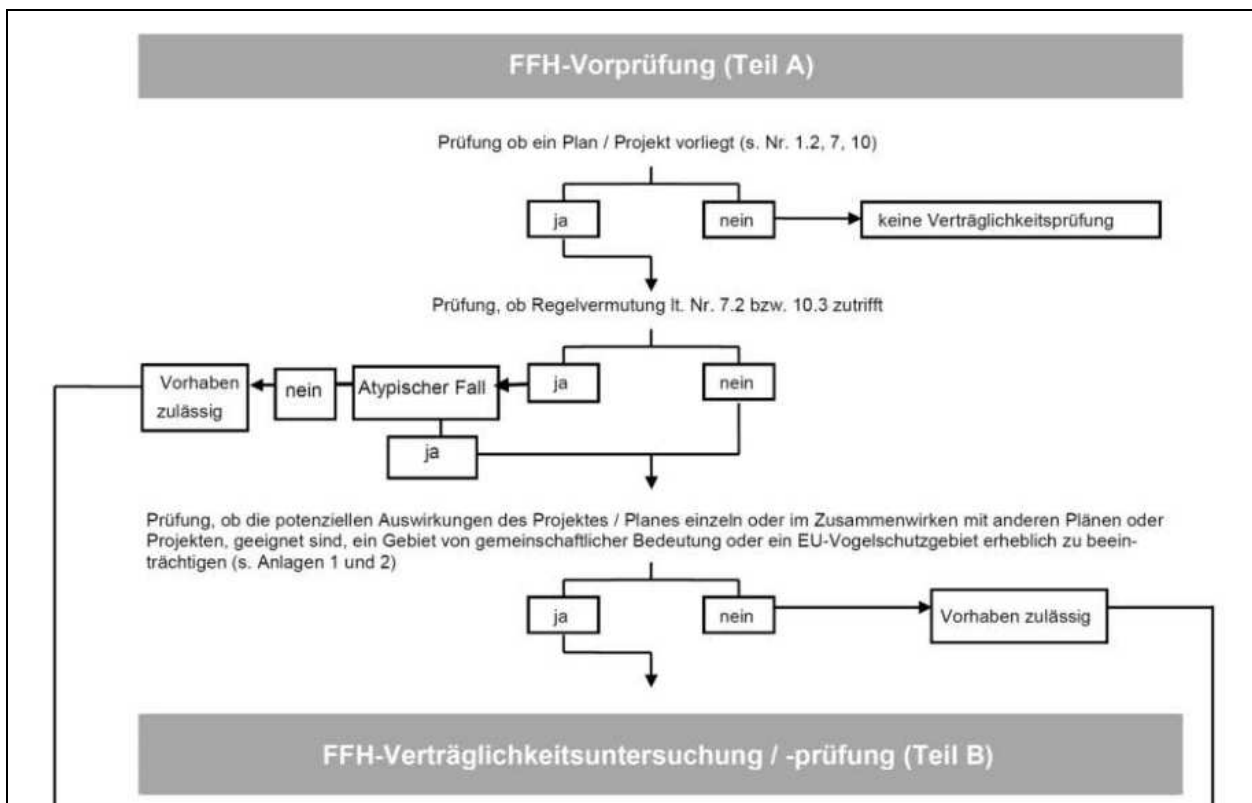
FFH-Vorprüfung (Teil A)

Prüfung ob ein Plan / Projekt vorliegt (s. Nr. 1.2, 7, 10)

ja

nein

keine Verträglichkeitsprüfung

Prüfung, ob Regelvermutung lt. Nr. 7.2 bzw. 10.3 zutrifft

Vorhaben zulässig

nein

Atypischer Fall

ja

nein

ja

Prüfung, ob die potenziellen Auswirkungen des Projektes / Planes einzeln oder im Zusammenwirken mit anderen Plänen oder Projekten, geeignet sind, ein Gebiet von gemeinschaftlicher Bedeutung oder ein EU-Vogelschutzgebiet erheblich zu beeinträchtigen (s. Anlagen 1 und 2)

ja

nein

Vorhaben zulässig

FFH-Verträglichkeitsuntersuchung / -prüfung (Teil B)